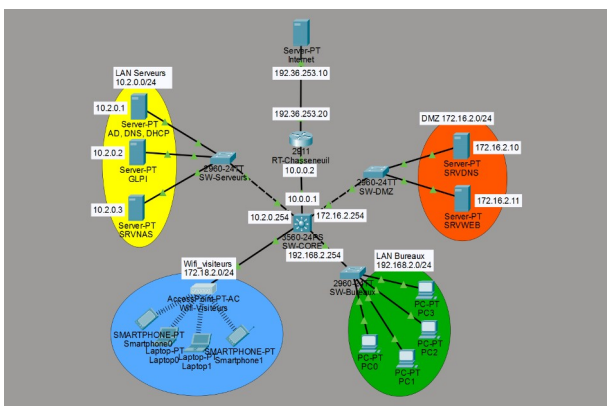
Server-PT
Internet
192.36.253.10

192.36.253.20

2911
RT-Chasseneuil
10.0.0.2

LAN Serveurs
10.2.0.0/24

10.2.0.1
Server-PT
AD, DNS, DHCP

10.2.0.2
Server-PT
GLPI

10.2.0.3
Server-PT
SRVNAS

2960-24TT
SW-Serveurs

DMZ 172.16.2.0/24

172.16.2.10
Server-PT
SRVDNS

172.16.2.11
Server-PT
SRVWEB

2960-24TT
SW-DMZ

10.0.0.1
10.2.0.254
172.16.2.254
3560-24PS
SW-CORE
192.168.2.254

Wifi_visiteurs
172.18.2.0/24

AccessPoint-PT-AC
Wifi-Visiteurs
SMARTPHONE-PT
Smartphone0
Laptop-PT
Laptop0
Laptop-PT
Laptop1
SMARTPHONE-PT
Smartphone1

LAN Bureaux
192.168.2.0/24
2960-24TT
SW-Bureaux
PC-PT
PC3
PC-PT
PC2
PC-PT
PC0
PC-PT
PC1